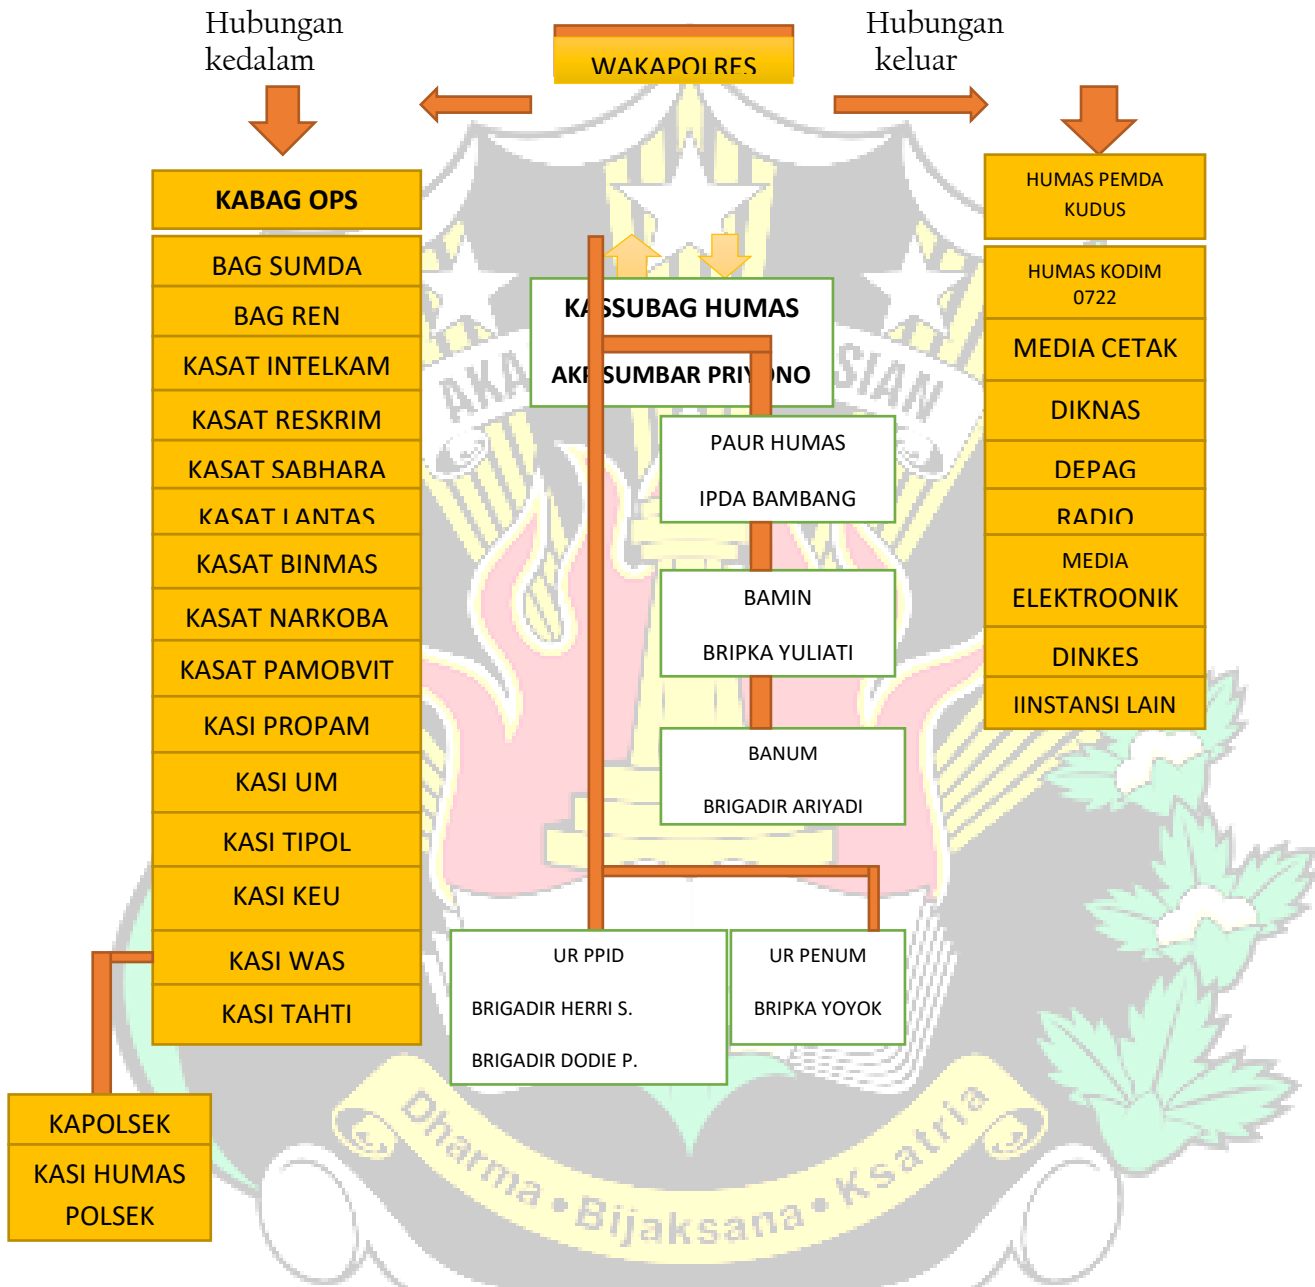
Hubungan kedalam

WAKAPOLRES

Hubungan keluar

KABAG OPS

BAG SUMDA

BAG REN

KASAT INTELKAM

KASAT RESKRIM

KASAT SABHARA

KASAT LANTAS

KASAT BINMAS

KASAT NARKOBA

KASAT PAMOBVIT

KASI PROPAM

KASI UM

KASI TIPOL

KASI KEU

KASI WAS

KASI TAHTI

KAPOLSEK

KASI HUMAS POLSEK

KASUBAG HUMAS

AKP SUMBAR PRIYONO

PAUR HUMAS

IPDA BAMBANG

BAMIN

BRIPKA YULIATI

BANUM

BRIGADIR ARIYADI

UR PPID

BRIGADIR HERRI S.

BRIGADIR DODIE P.

UR PENUM

BRIPKA YOYOK

HUMAS PEMDA KUDUS

HUMAS KODIM 0722

MEDIA CETAK

DIKNAS

DEPAG

RADIO

MEDIA ELEKTROONIK

DINKES

IINSTANSI LAIN

AKADEMI KEPOLISIAN

Dharma • Bijaksana • Ksatria